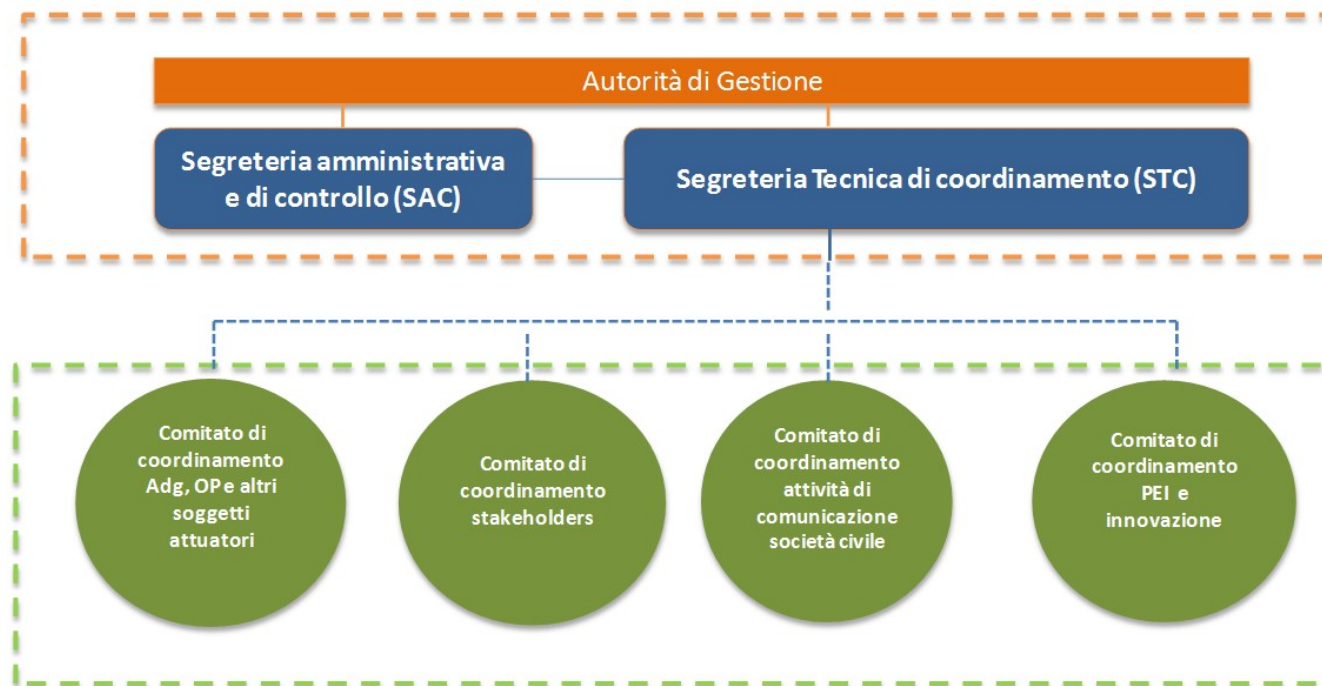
Autorità di Gestione

Segreteria amministrativa e di controllo (SAC)

Segreteria Tecnica di coordinamento (STC)

Comitato di coordinamento Adg, OP e altri soggetti attuatori

Comitato di coordinamento stakeholders

Comitato di coordinamento attività di comunicazione società civile

Comitato di coordinamento PEI e innovazione